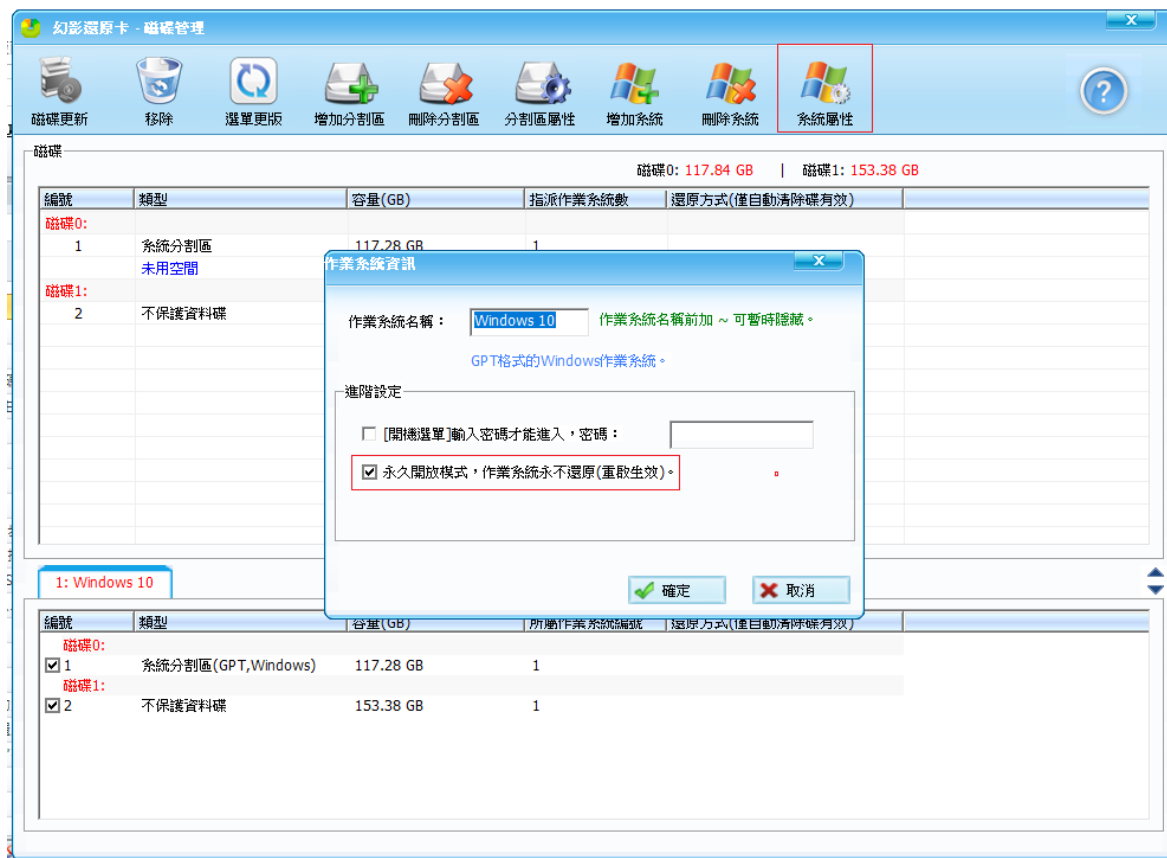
幻影還原卡 - 磁碟管理

磁碟更新 移除 選單更版 增加分割區 刪除分割區 分割區屬性 增加系統 刪除系統 系統屬性

磁碟

磁碟0: 117.84 GB | 磁碟1: 153.38 GB

| 編號 | 類型 | 容量(GB) | 指派作業系統數 | 還原方式(僅自動清除碟有效) |
|---|---|---|---|---|
| 磁碟0: | | | | |
| 1 | 系統分割區 | 117.28 GB | 1 | |
| | 未用空間 | | | |
| 磁碟1: | | | | |
| 2 | 不保護資料碟 | | | |

作業系統資訊

作業系統名稱： Windows 10 作業系統名稱前加 ~ 可暫時隱藏。

GPT格式的Windows作業系統。

進階設定

[開機選單]輸入密碼才能進入，密碼：

永久開放模式，作業系統永不還原(重啟生效)。

確定 取消

1: Windows 10

| 編號 | 類型 | 容量(GB) | 所屬作業系統編號 | 還原方式(僅自動清除碟有效) |
|---|---|---|---|---|
| 磁碟0: | | | | |
| 1 | 系統分割區(GPT,Windows) | 117.28 GB | 1 | |
| 磁碟1: | | | | |
| 2 | 不保護資料碟 | 153.38 GB | 1 | |